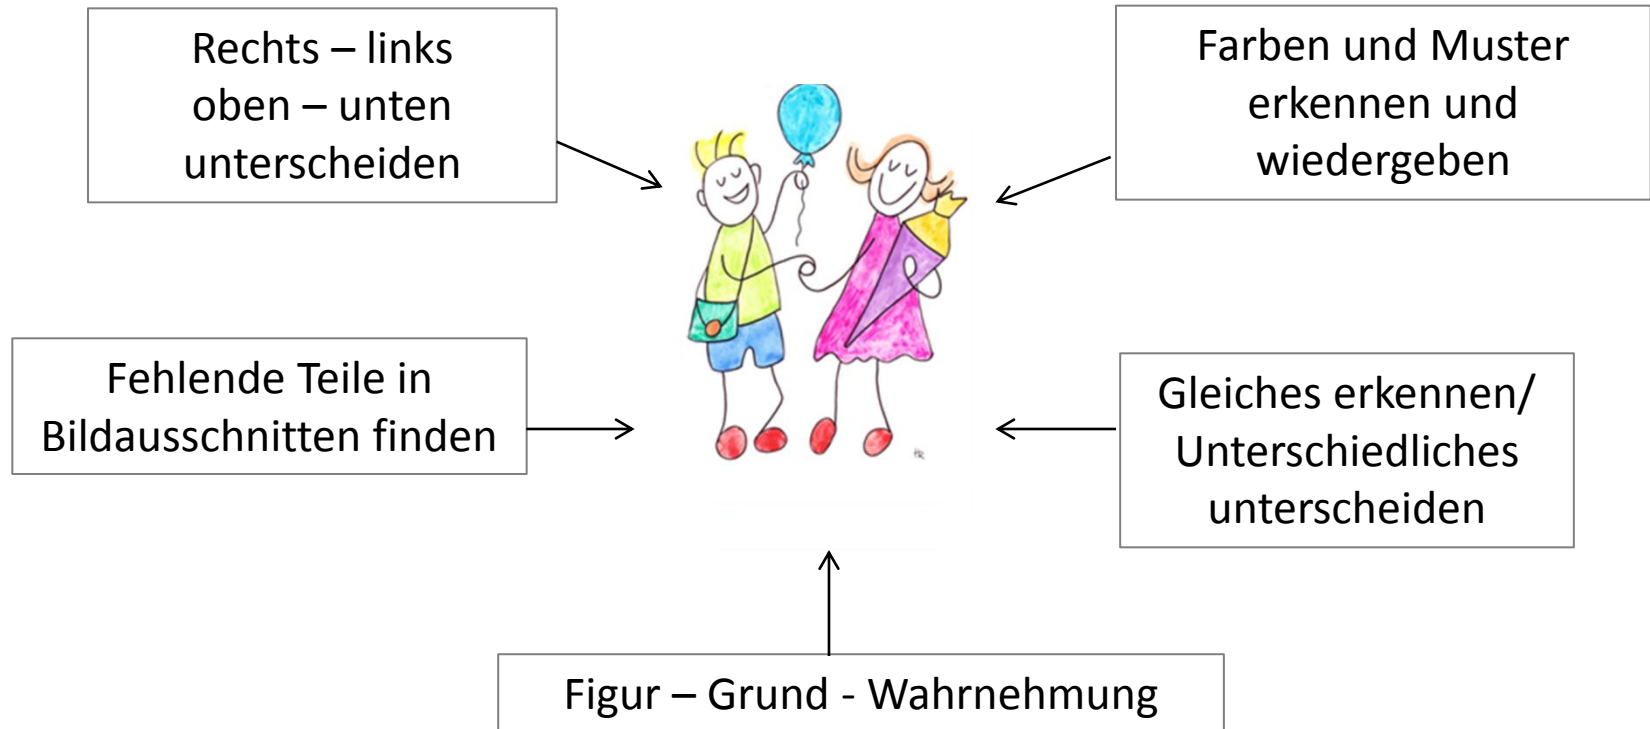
Rechts – links
oben – unten
unterscheiden

Farben und Muster
erkennen und
wiedergeben

Fehlende Teile in
Bildausschnitten finden

Gleiches erkennen/
Unterschiedliches
unterscheiden

Figur – Grund - Wahrnehmung